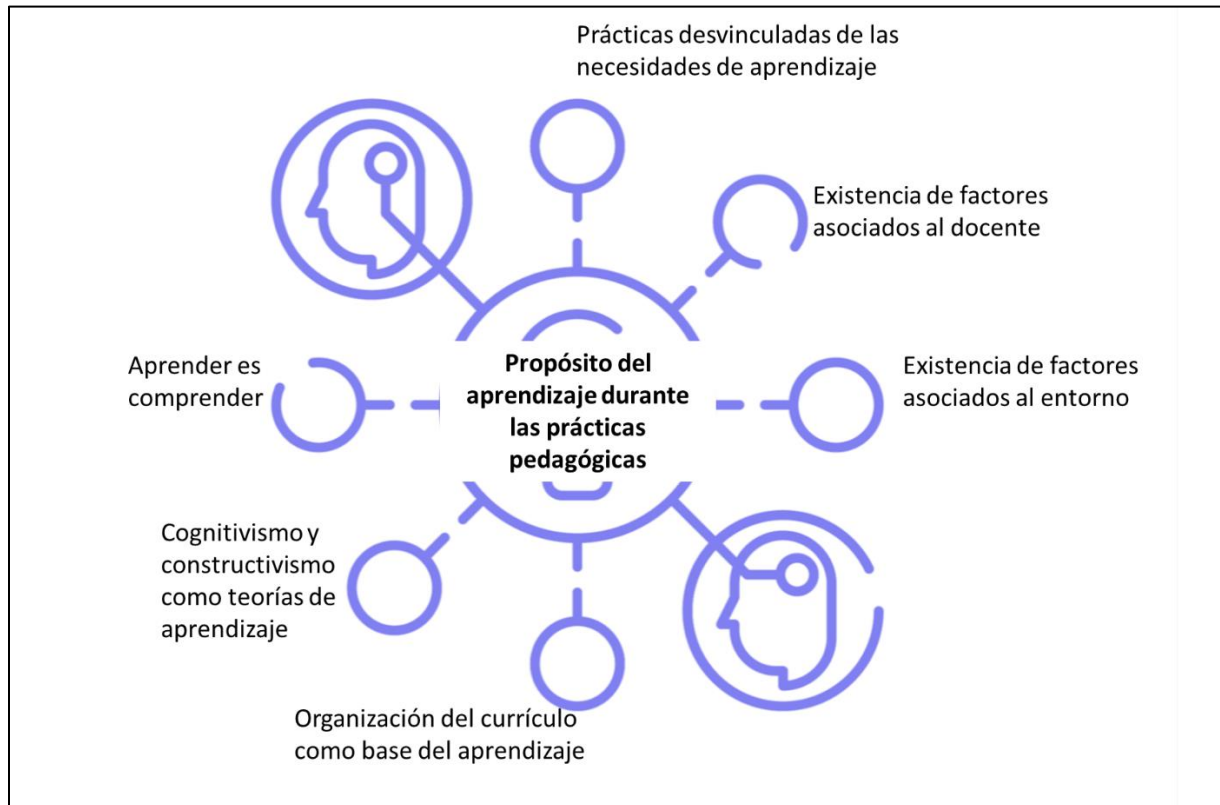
Prácticas desvinculadas de las necesidades de aprendizaje

Existencia de factores asociados al docente

Aprender es comprender

Propósito del aprendizaje durante las prácticas pedagógicas

Existencia de factores asociados al entorno

Cognitivismo y constructivismo como teorías de aprendizaje

Organización del currículo como base del aprendizaje